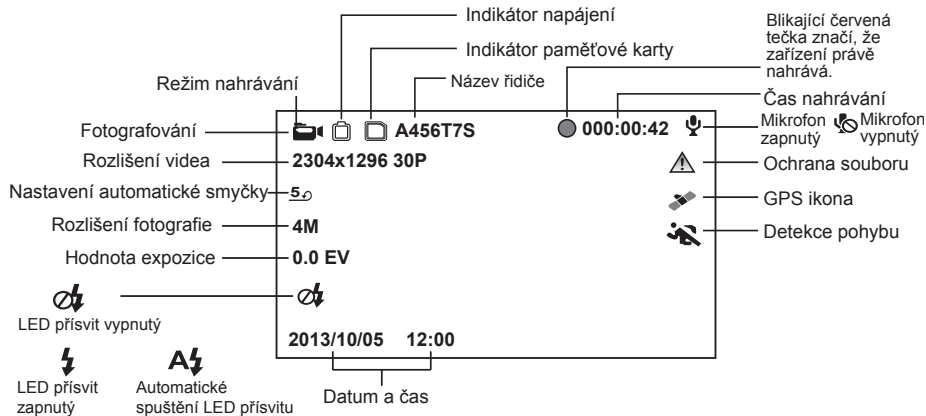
Indikátor napájení

Indikátor paměťové karty

Blikající červená tečka značí, že zařízení právě nahrává.

Režim nahrávání

Název řidiče

Čas nahrávání

Fotografování

A456T7S

000:00:42

Mikrofon zapnutý

Mikrofon vypnutý

Rozlišení videa

2304x1296 30P

Ochrana souboru

Nastavení automatické smyčky

5

GPS ikona

Rozlišení fotografie

4M

Detekce pohybu

Hodnota expozice

0.0 EV

LED přísvit vypnutý

LED přísvit zapnutý

Automatické spuštění LED přísvitu

2013/10/05 12:00

Datum a čas